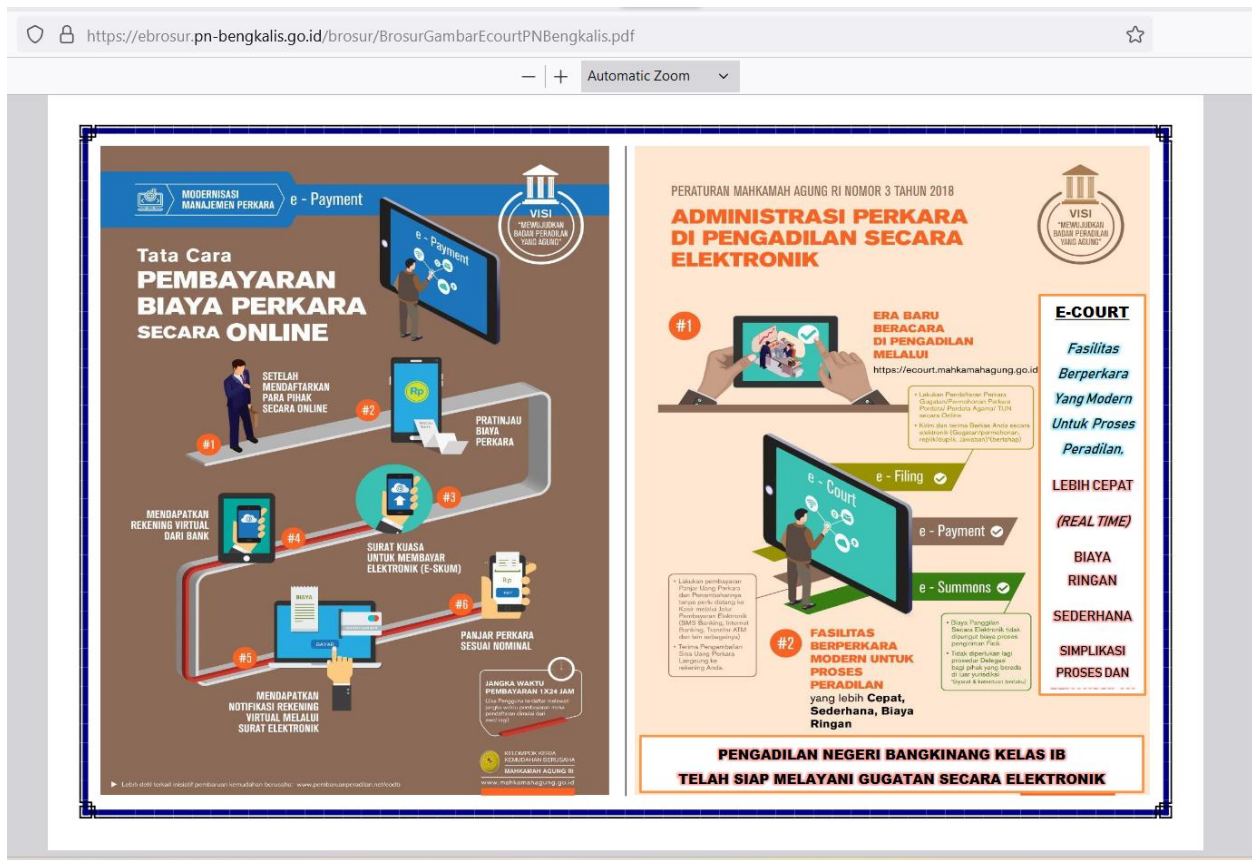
https://ebrosur.pn-bengkalis.go.id/brosur/BrosurGambarEcourtPNBengkalis.pdf

— + Automatic Zoom

MODERNISASI MANAJEMEN PERKARA e - Payment

VISI "MEWUJUDKAN BADAN PERADILAN YANG AGUNG"

e - Payment

Tata Cara PEMBAYARAN BIAYA PERKARA SECARA ONLINE

#1 SETELAH MENDAFTARKAN PARA PIHAK SECARA ONLINE

#2 PRATINJAU BIAYA PERKARA

Rp

#3 SURAT KUASA UNTUK MEMBAYAR ELEKTRONIK (E-SKUM)

#4 MENDAPATKAN REKENING VIRTUAL DARI BANK

#5 MENDAPATKAN NOTIFIKASI REKENING VIRTUAL MELALUI SURAT ELEKTRONIK

#6 PANJAR PERKARA SESUAI NOMINAL

BIAYA

BAYAR

JANGKA WAKTU PEMBAYARAN 1X24 JAM

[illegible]

KELOMPOK KERJA KEMUDAHAN BERUSAHA MAHKAMAH AGUNG RI

www.mahkamahagung.go.id

Lebih detil terkait inisiatif pembaruan kemudahan berusaha: www.pembaruanperadilan.net/eodb

PERATURAN MAHKAMAH AGUNG RI NOMOR 3 TAHUN 2018

ADMINISTRASI PERKARA DI PENGADILAN SECARA ELEKTRONIK

VISI "MEWUJUDKAN BADAN PERADILAN YANG AGUNG"

#1 ERA BARU BERACARA DI PENGADILAN MELALUI https://ecourt.mahkamahagung.go.id

Lakukan Pendaftaran Perkara Gugatan/Permohonan Perkara Perdata/ Perdata Agama/ TUN secara Online

Kirim dan terima Berkas Anda secara elektronik (Gugatan/permohonan, replik/duplik, Jawaban) *bertahap

e - Court

e - Filing

e - Payment

e - Summons

Lakukan pembayaran Panjar Uang Perkara dan Penambahannya tanpa perlu datang ke Kasir melalui Jalur Pembayaran Elektronik (SMS Banking, Internet Banking, Transfer ATM dan lain sebagainya)

Terima Pengembalian Sisa Uang Perkara Langsung ke rekening Anda.

Biaya Panggilan Secara Elektronik tidak dipungut biaya proses pengiriman Fisik

Tidak diperlukan lagi prosedur Delegasi bagi pihak yang berada di luar yurisdiksi *Syarat & ketentuan berlaku

#2 FASILITAS BERPERKARA MODERN UNTUK PROSES PERADILAN yang lebih Cepat, Sederhana, Biaya Ringan

E-COURT

Fasilitas Berperkara Yang Modern Untuk Proses Peradilan.

LEBIH CEPAT

(REAL TIME)

BIAYA RINGAN

SEDERHANA

SIMPLIKASI PROSES DAN

PENGADILAN NEGERI BANGKINANG KELAS IB TELAH SIAP MELAYANI GUGATAN SECARA ELEKTRONIK